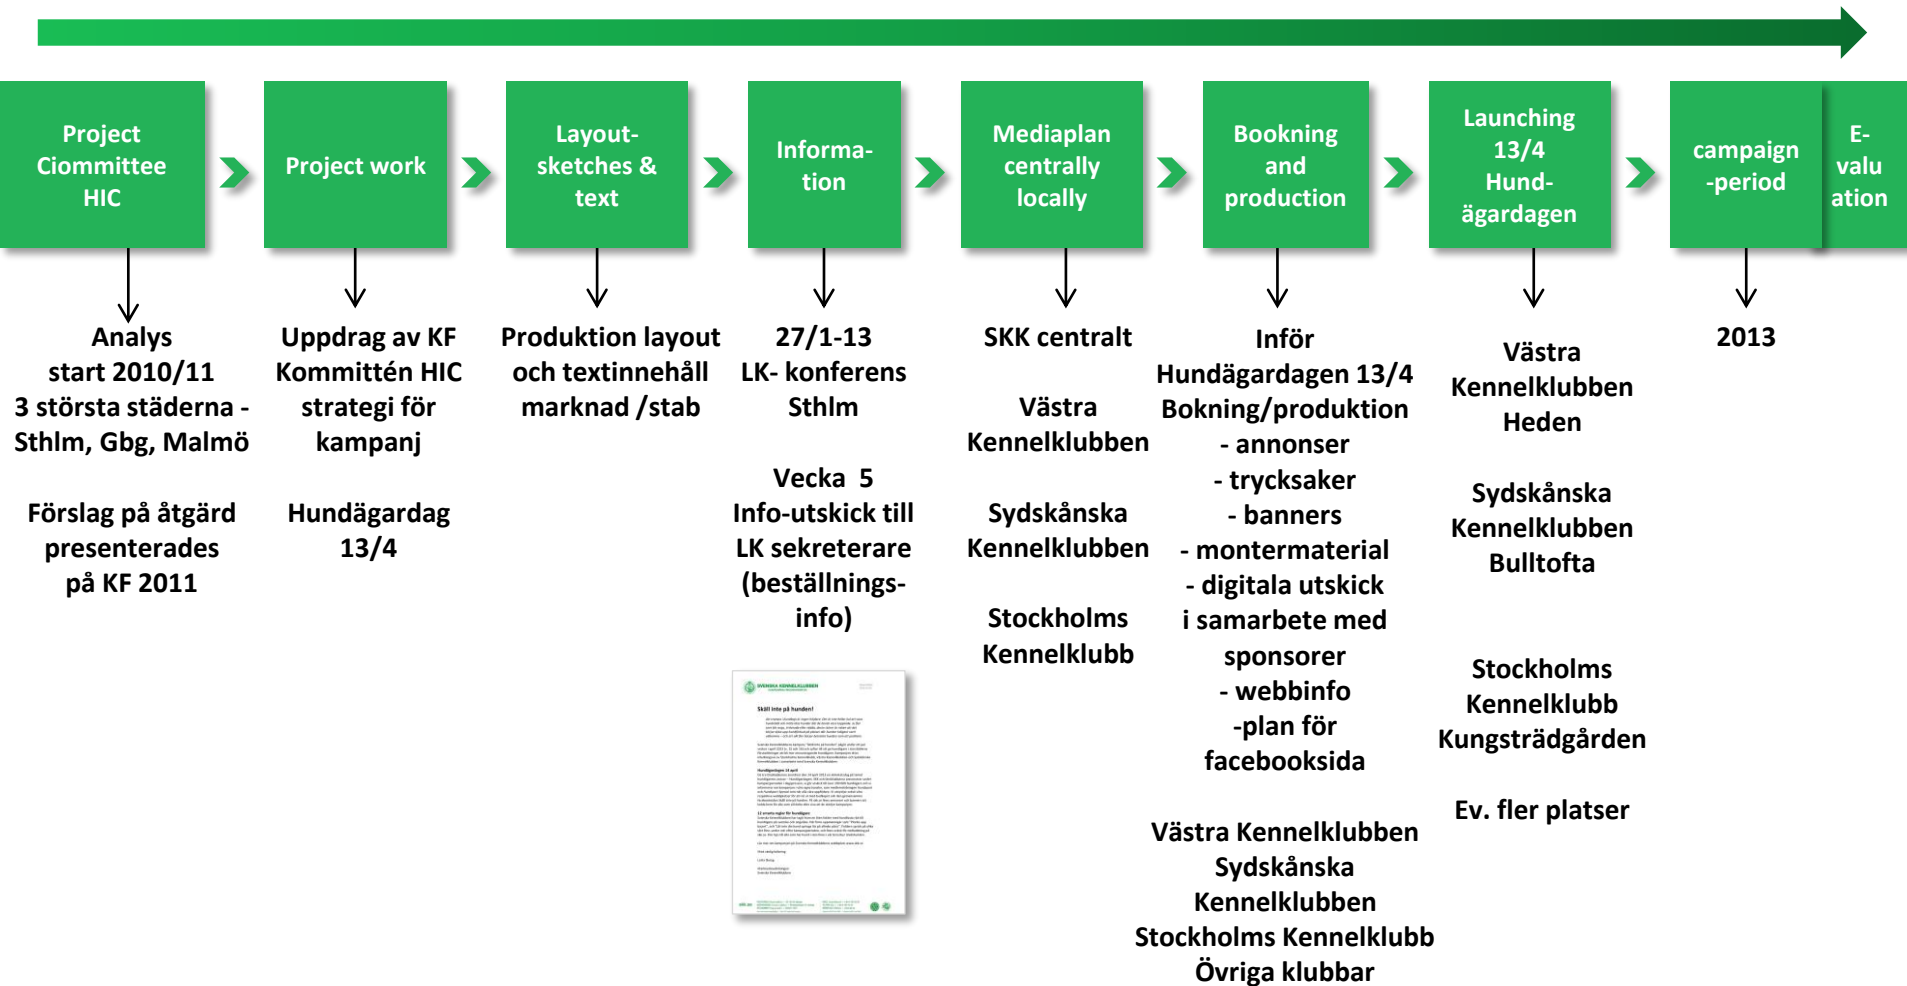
Project Ciommittee HIC

Project work

Layout-sketches & text

Informa-tion

Mediaplan centrally locally

Bookning and production

Launching 13/4 Hund-ägardagen

campaign -period

E-valu ation

Analys start 2010/11 3 största städerna - Sthlm, Gbg, Malmö

Förslag på åtgärd presenterades på KF 2011

Uppdrag av KF Kommittén HIC strategi för kampanj

Hundägardag 13/4

Produktion layout och textinnehåll marknad /stab

27/1-13 LK- konferens Sthlm

Vecka 5 Info-utskick till LK sekreterare (beställnings-info)

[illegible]

SKK centralt

Västra Kennelklubben

Sydskånska Kennelklubben

Stockholms Kennelklubb

Inför Hundägardagen 13/4 Bokning/produktion
- annonser
- trycksaker
- banners
- montermaterial
- digitala utskick i samarbete med sponsorer
- webbinfo
-plan för facebooksida

Västra Kennelklubben
Sydskånska Kennelklubben
Stockholms Kennelklubb
Övriga klubbar

Västra Kennelklubben Heden

Sydskånska Kennelklubben Bulltofta

Stockholms Kennelklubb Kungsträdgården

Ev. fler platser

2013